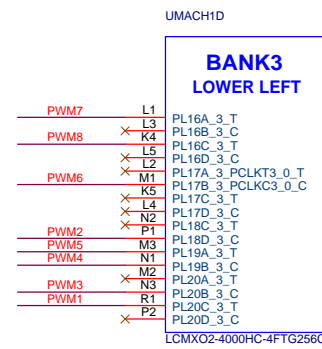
UMACH1D

BANK3
LOWER LEFT

PWM7 L1 PL16A_3_T
L3 PL16B_3_C
PWM8 K4 PL16C_3_T
L5 PL16D_3_C
L2 PL17A_3_PCLKT3_0_T
PWM6 M1 PL17B_3_PCLKC3_0_C
K5 PL17C_3_T
L4 PL17D_3_C
N2 PL18C_3_T
PWM2 P1 PL18D_3_C
PWM5 M3 PL19A_3_T
PWM4 N1 PL19B_3_C
M2 PL20A_3_T
PWM3 N3 PL20B_3_C
PWM1 R1 PL20C_3_T
P2 PL20D_3_C

LCMXO2-4000HC-4FTG256C